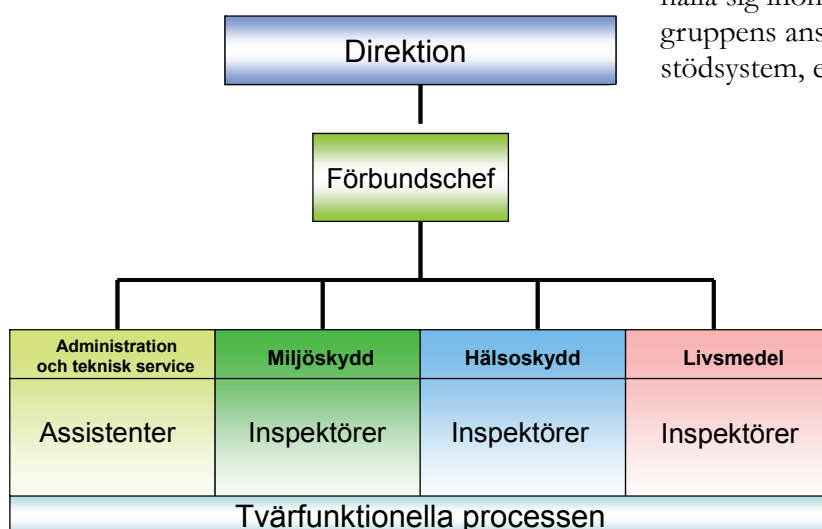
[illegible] gruppens ans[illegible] stödsystem, e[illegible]

Direktion

Förbundschef

Administration och teknisk service

Miljöskydd

Hälsoskydd

Livsmedel

Assistenter

Inspektörer

Inspektörer

Inspektörer

Tvärfunktionella processen